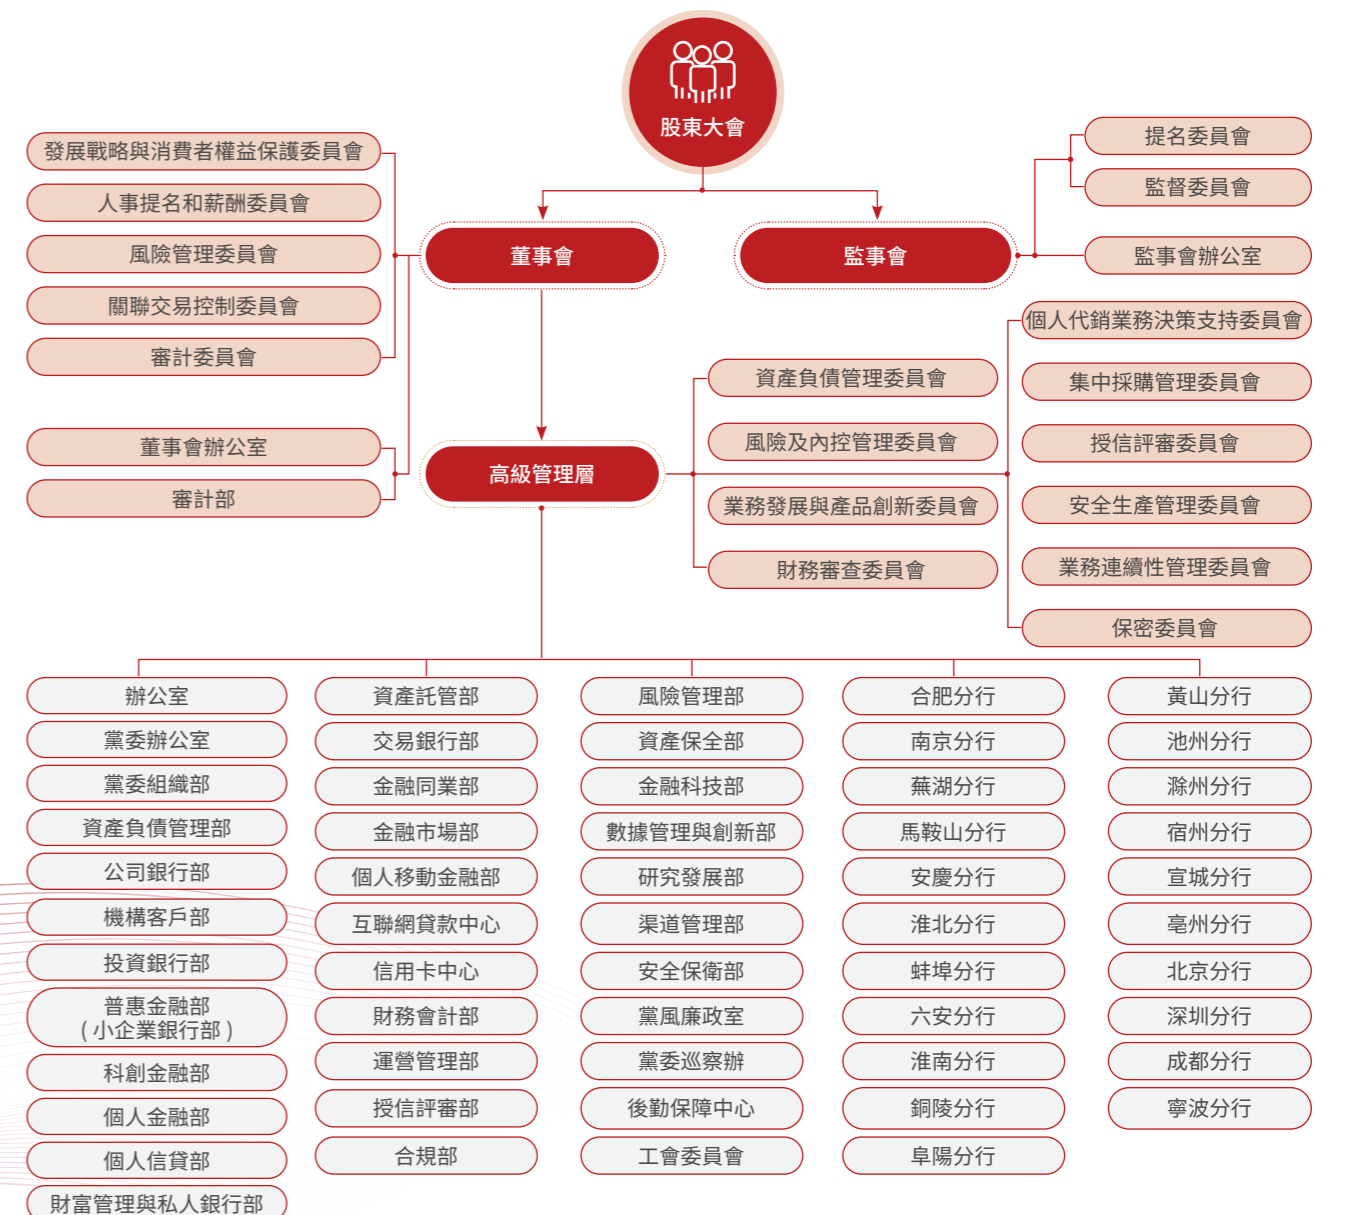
股東大會

發展戰略與消費者權益保護委員會
人事提名和薪酬委員會
風險管理委員會
關聯交易控制委員會
審計委員會

董事會

監事會

提名委員會
監督委員會
監事會辦公室

董事會辦公室
審計部

高級管理層

資產負債管理委員會
風險及內控管理委員會
業務發展與產品創新委員會
財務審查委員會

個人代銷業務決策支持委員會
集中採購管理委員會
授信評審委員會
安全生產管理委員會
業務連續性管理委員會
保密委員會

辦公室
黨委辦公室
黨委組織部
資產負債管理部
公司銀行部
機構客戶部
投資銀行部
普惠金融部（小企業銀行部）
科創金融部
個人金融部
個人信貸部
財富管理與私人銀行部

資產託管部
交易銀行部
金融同業部
金融市場部
個人移動金融部
互聯網貸款中心
信用卡中心
財務會計部
運營管理部
授信評審部
合規部

風險管理部
資產保全部
金融科技部
數據管理與創新部
研究發展部
渠道管理部
安全保衛部
黨風廉政室
黨委巡察辦
後勤保障中心
工會委員會

合肥分行
南京分行
蕪湖分行
馬鞍山分行
安慶分行
淮北分行
蚌埠分行
六安分行
淮南分行
銅陵分行
阜陽分行

黃山分行
池州分行
滁州分行
宿州分行
宣城分行
亳州分行
北京分行
深圳分行
成都分行
寧波分行